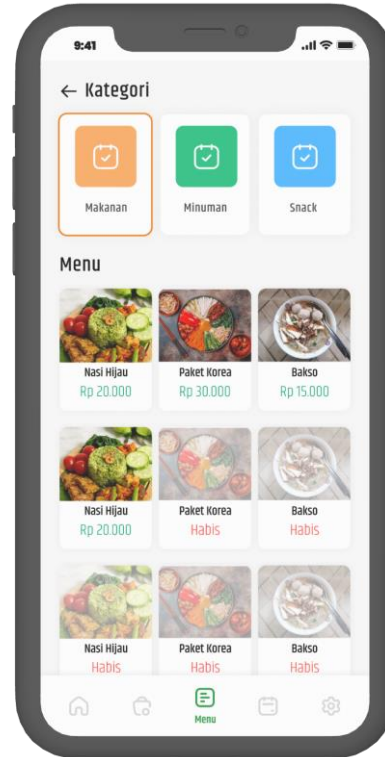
9:41

← Kategori

Makanan

Minuman

Snack

Menu

Nasi Hijau
Rp 20.000

Paket Korea
Rp 30.000

Bakso
Rp 15.000

Nasi Hijau
Rp 20.000

Paket Korea
Habis

Bakso
Habis

Nasi Hijau
Habis

Paket Korea
Habis

Bakso
Habis

Menu